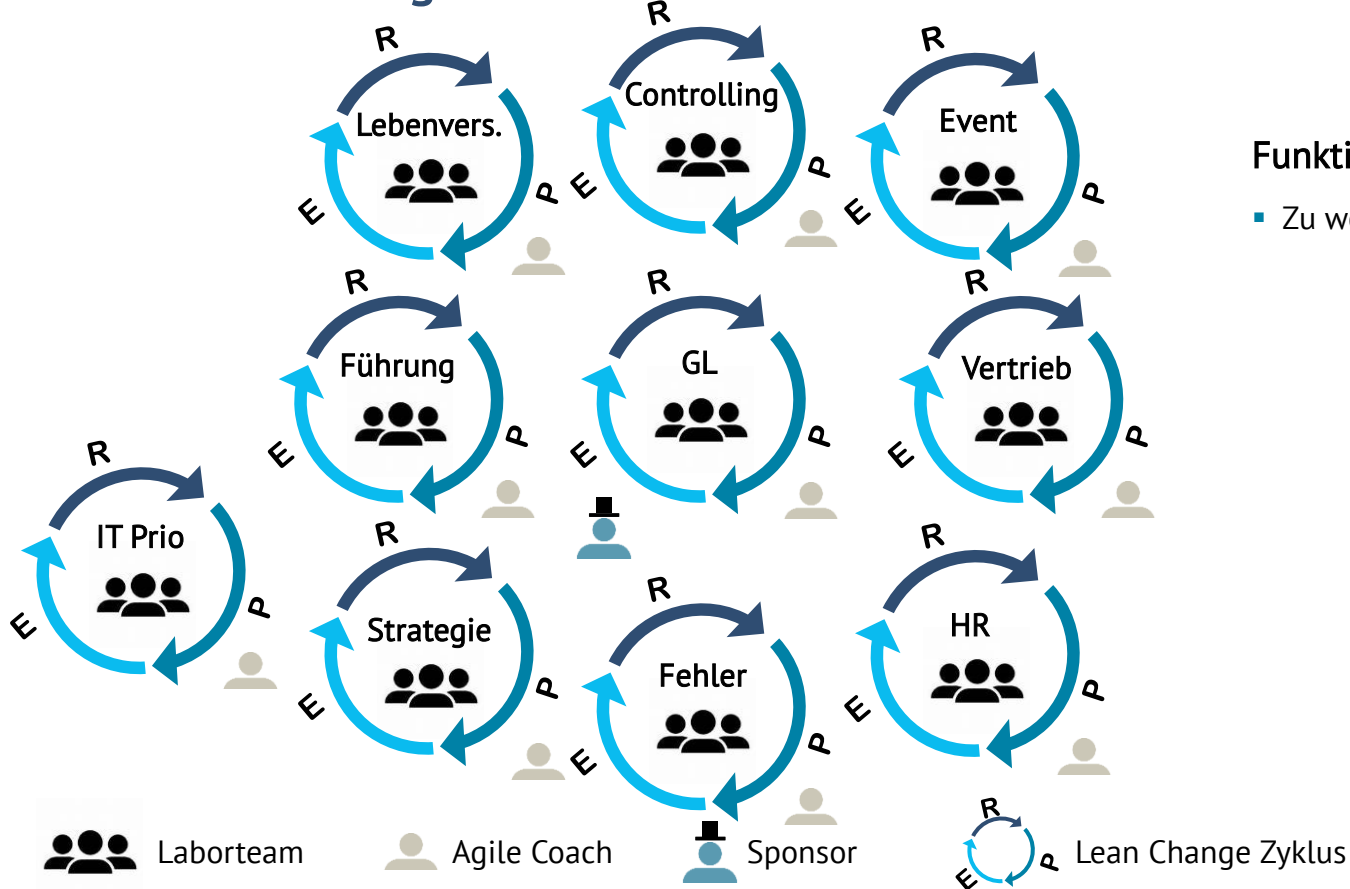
R
Lebenvers.
E
P

R
Controlling
E
P

R
Event
E
P

Funkti

Zu we

R
Führung
E
P

R
GL
E
P

R
Vertrieb
E
P

R
IT Prio
E
P

R
Strategie
E
P

R
Fehler
E
P

R
HR
E
P

Laborteam Agile Coach Sponsor
R
E
P
Lean Change Zyklus